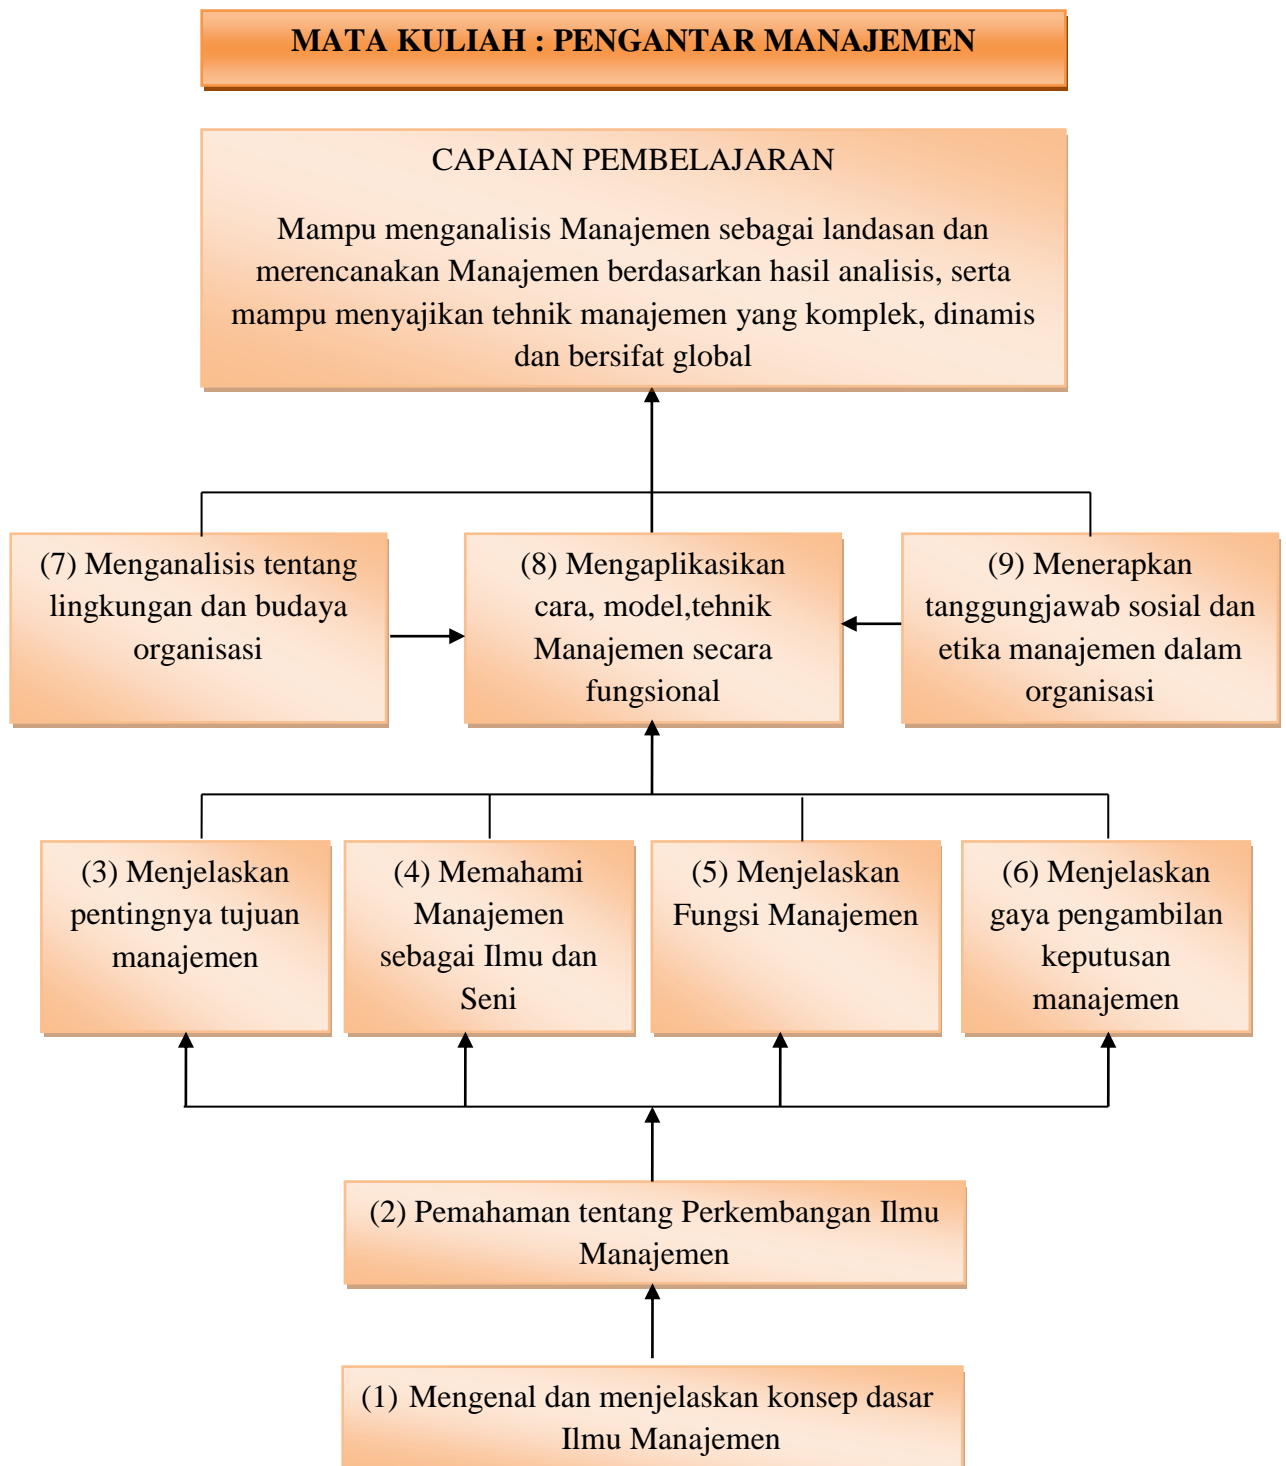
MATA KULIAH : PENGANTAR MANAJEMEN

CAPAIAN PEMBELAJARAN

Mampu menganalisis Manajemen sebagai landasan dan merencanakan Manajemen berdasarkan hasil analisis, serta mampu menyajikan tehnik manajemen yang komplek, dinamis dan bersifat global

(7) Menganalisis tentang lingkungan dan budaya organisasi

(8) Mengaplikasikan cara, model,tehnik Manajemen secara fungsional

(9) Menerapkan tanggungjawab sosial dan etika manajemen dalam organisasi

(3) Menjelaskan pentingnya tujuan manajemen

(4) Memahami Manajemen sebagai Ilmu dan Seni

(5) Menjelaskan Fungsi Manajemen

(6) Menjelaskan gaya pengambilan keputusan manajemen

(2) Pemahaman tentang Perkembangan Ilmu Manajemen

(1) Mengenal dan menjelaskan konsep dasar Ilmu Manajemen